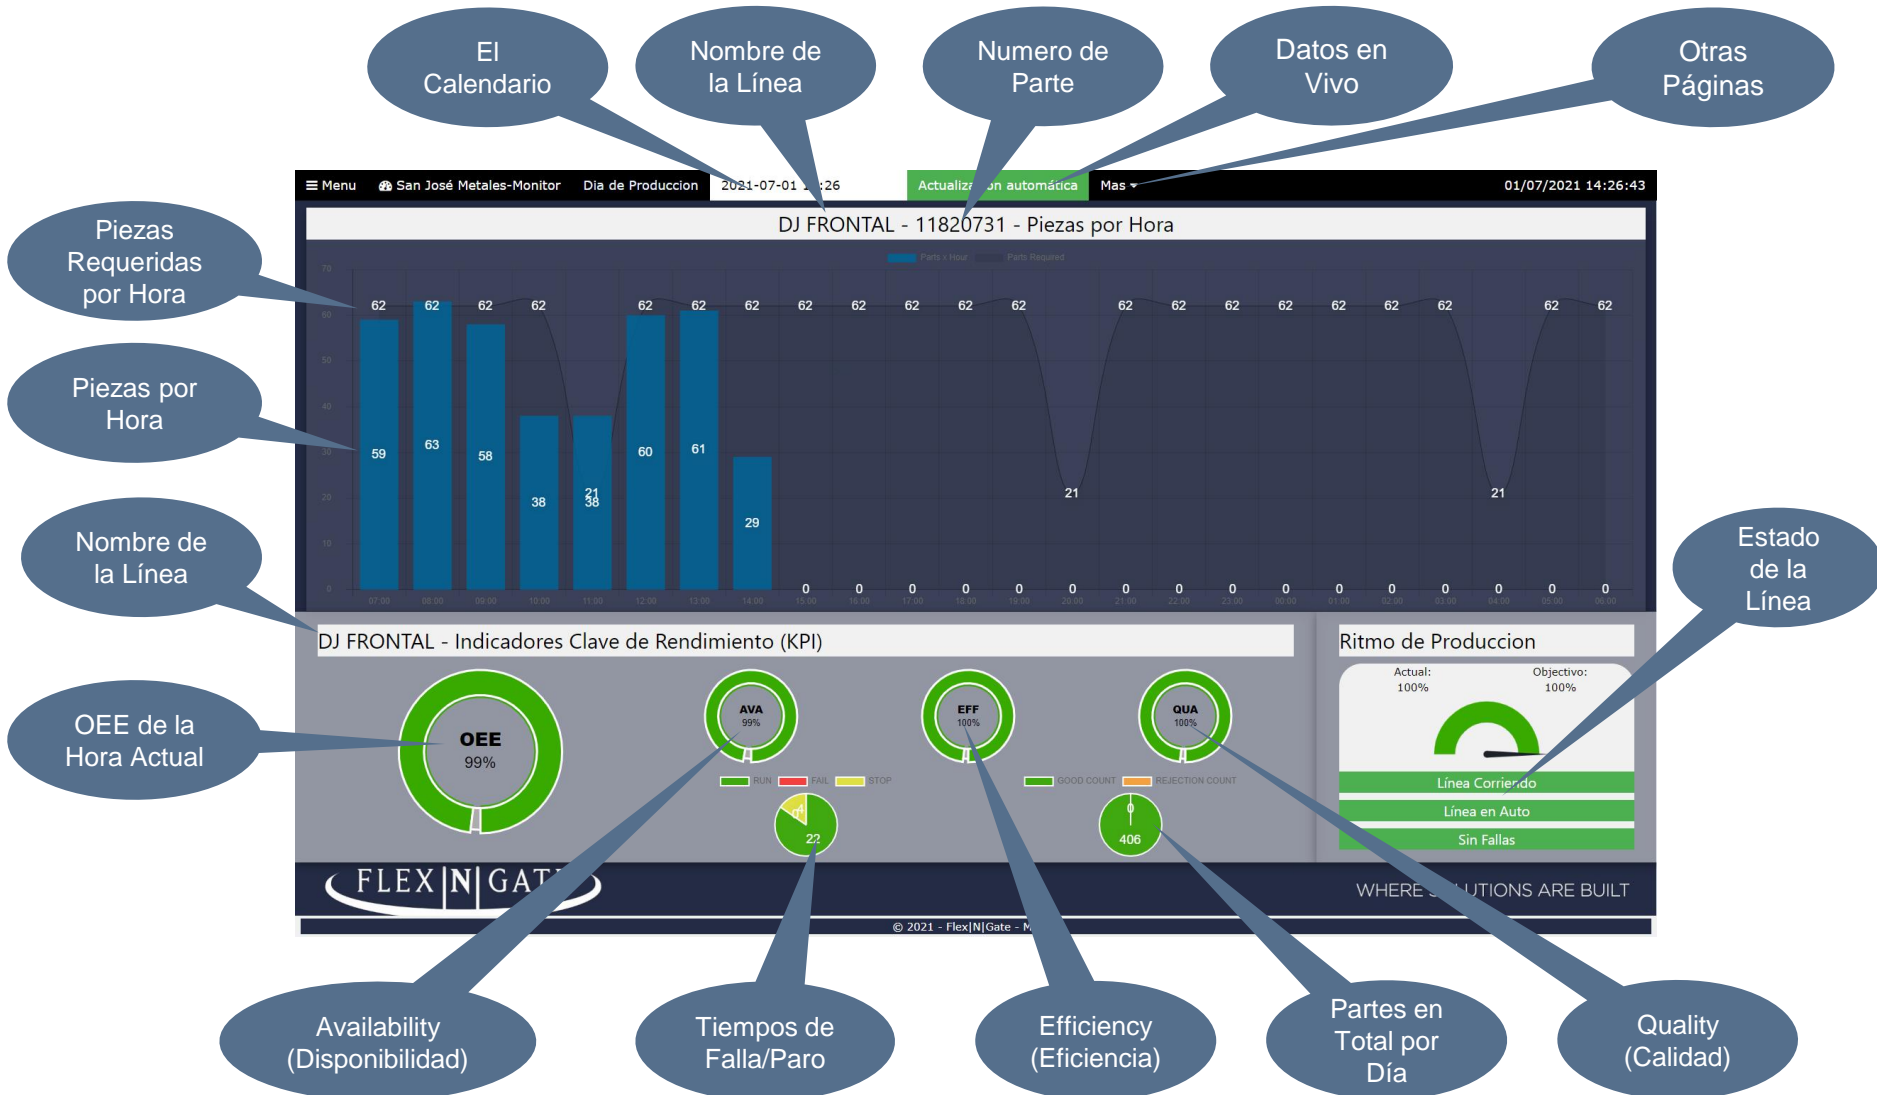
El Calendario

Nombre de la Línea

Numero de Parte

Datos en Vivo

Otras Páginas

≡ Menu   San José Metales-Monitor   Dia de Produccion   2021-07-01 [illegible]:26   Actualiza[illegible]ón automática   Mas ▾   01/07/2021 14:26:43

DJ FRONTAL - 11820731 - Piezas por Hora

Piezas Requeridas por Hora

Piezas por Hora

Parts x Hour   Parts Required

70, 60, 50, 40, 30, 20, 10, 0

62 62 62 62 62 62 62 62 62 62 62 62 62 62 62 62 62 62 62 62 62

59 63 58 38 21 38 60 61 29 0 0 0 0 0 0 0 0 0 0 0 0 0 0 0 0 0 0 21 21

07:00 08:00 09:00 10:00 11:00 12:00 13:00 14:00 15:00 16:00 17:00 18:00 19:00 20:00 21:00 22:00 23:00 00:00 01:00 02:00 03:00 04:00 05:00 06:00

Nombre de la Línea

DJ FRONTAL - Indicadores Clave de Rendimiento (KPI)

Ritmo de Produccion

Estado de la Línea

OEE de la Hora Actual

OEE 99%

AVA 99%

EFF 100%

QUA 100%

RUN   FAIL   STOP

GOOD COUNT   REJECTION COUNT

4

22

0

406

Actual: 100%

Objectivo: 100%

Línea Corriendo

Línea en Auto

Sin Fallas

FLEX|N|GAT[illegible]

WHERE S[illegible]UTIONS ARE BUILT

© 2021 - Flex|N|Gate - M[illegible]

Availability (Disponibilidad)

Tiempos de Falla/Paro

Efficiency (Eficiencia)

Partes en Total por Día

Quality (Calidad)